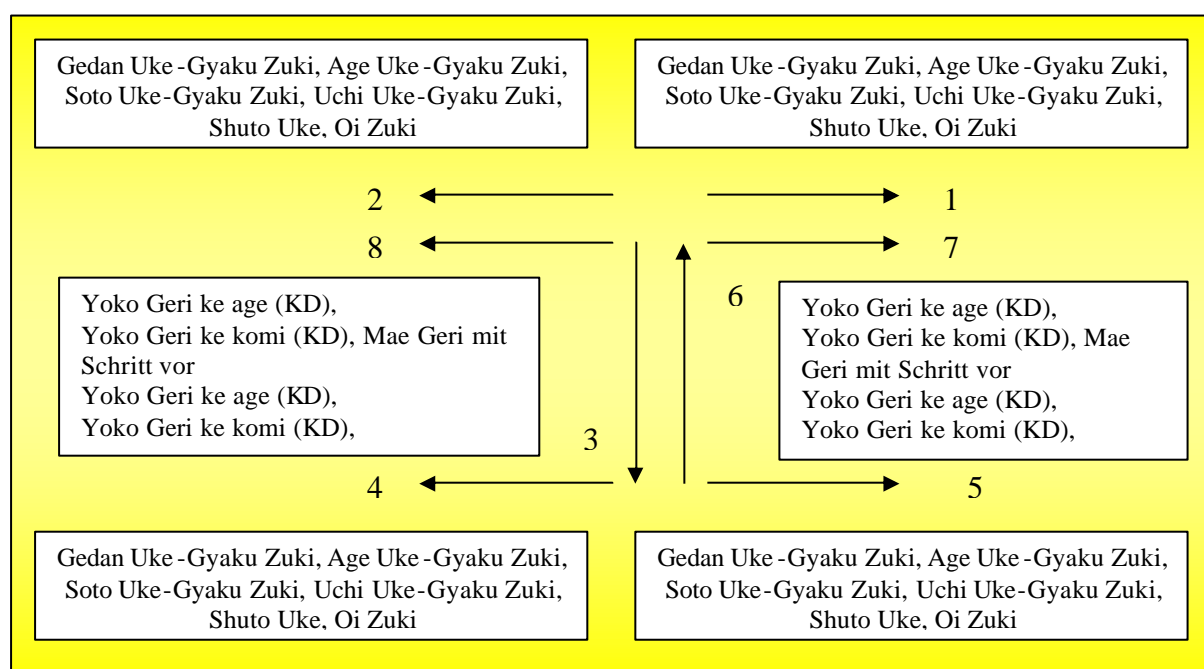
Gedan Uke-Gyaku Zuki, Age Uke-Gyaku Zuki, Soto Uke-Gyaku Zuki, Uchi Uke-Gyaku Zuki, Shuto Uke, Oi Zuki

Gedan Uke-Gyaku Zuki, Age Uke-Gyaku Zuki, Soto Uke-Gyaku Zuki, Uchi Uke-Gyaku Zuki, Shuto Uke, Oi Zuki

2

1

8

7

Yoko Geri ke age (KD),
Yoko Geri ke komi (KD), Mae Geri mit Schritt vor
Yoko Geri ke age (KD),
Yoko Geri ke komi (KD),

6

Yoko Geri ke age (KD),
Yoko Geri ke komi (KD), Mae Geri mit Schritt vor
Yoko Geri ke age (KD),
Yoko Geri ke komi (KD),

3

4

5

Gedan Uke-Gyaku Zuki, Age Uke-Gyaku Zuki, Soto Uke-Gyaku Zuki, Uchi Uke-Gyaku Zuki, Shuto Uke, Oi Zuki

Gedan Uke-Gyaku Zuki, Age Uke-Gyaku Zuki, Soto Uke-Gyaku Zuki, Uchi Uke-Gyaku Zuki, Shuto Uke, Oi Zuki